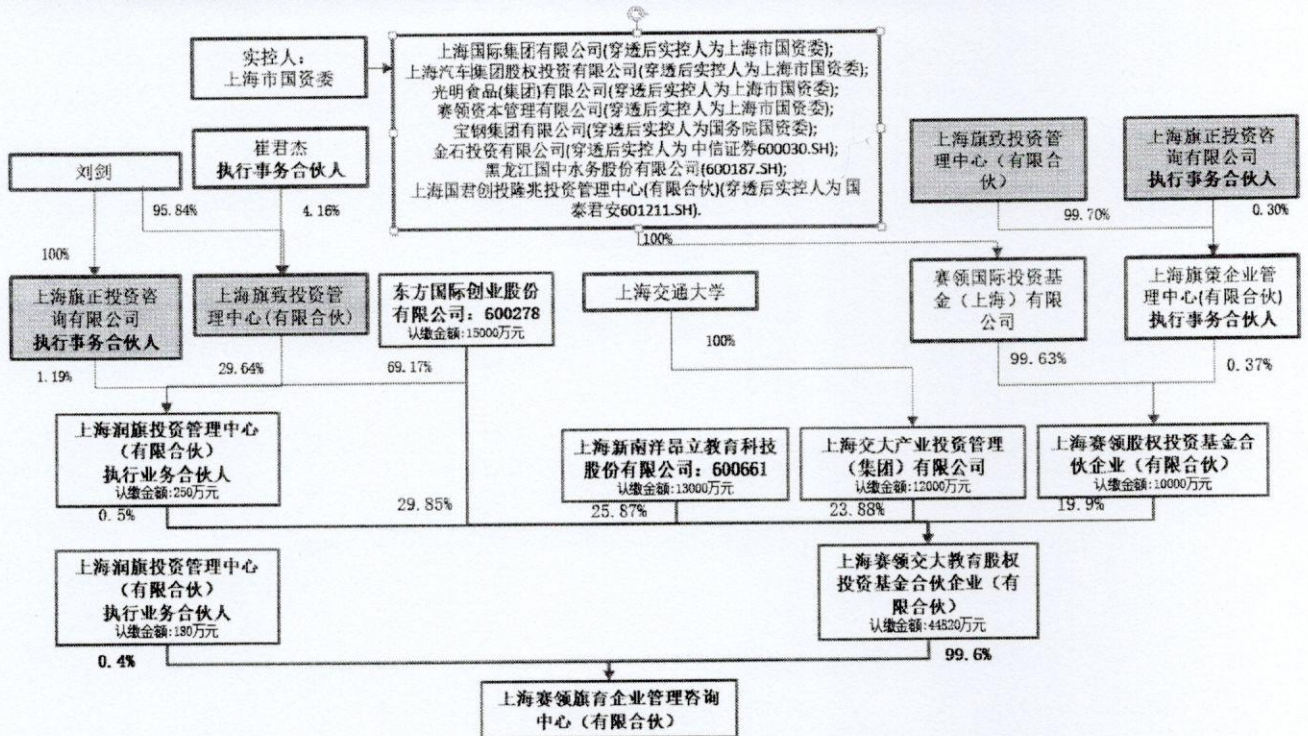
实控人：
上海市国资委

上海国际集团有限公司(穿透后实控人为上海市国资委);
上海汽车集团股权投资有限公司(穿透后实控人为上海市国资委);
光明食品(集团)有限公司(穿透后实控人为上海市国资委);
赛领资本管理有限公司(穿透后实控人为上海市国资委);
宝钢集团有限公司(穿透后实控人为国务院国资委);
金石投资有限公司(穿透后实控人为中信证券600030.SH);
黑龙江国中水务股份有限公司(600187.SH);
上海国君创投隆兆投资管理中心(有限合伙)(穿透后实控人为国泰君安601211.SH).

刘剑

崔君杰
执行事务合伙人

95.84%

4.16%

100%

上海旗致投资管理中心（有限合伙）

上海旗正投资咨询有限公司
执行事务合伙人

99.70%

0.30%

100%

上海旗正投资咨询有限公司
执行事务合伙人

上海旗致投资管理中心(有限合伙)

东方国际创业股份有限公司：600278
认缴金额：15000万元

上海交通大学

赛领国际投资基金（上海）有限公司

上海旗策企业管理中心(有限合伙)
执行事务合伙人

1.19%

29.64%

69.17%

100%

99.63%

0.37%

上海润旗投资管理中心（有限合伙）
执行业务合伙人
认缴金额：250万元

上海新南洋昂立教育科技股份有限公司：600661
认缴金额：13000万元

上海交大产业投资管理（集团）有限公司
认缴金额：12000万元

上海赛领股权投资基金合伙企业（有限合伙）
认缴金额：10000万元

0.5%

29.85%

25.87%

23.88%

19.9%

上海润旗投资管理中心（有限合伙）
执行业务合伙人
认缴金额：180万元

上海赛领交大教育股权投资基金合伙企业（有限合伙）
认缴金额：44520万元

0.4%

99.6%

上海赛领旗育企业管理咨询中心（有限合伙）